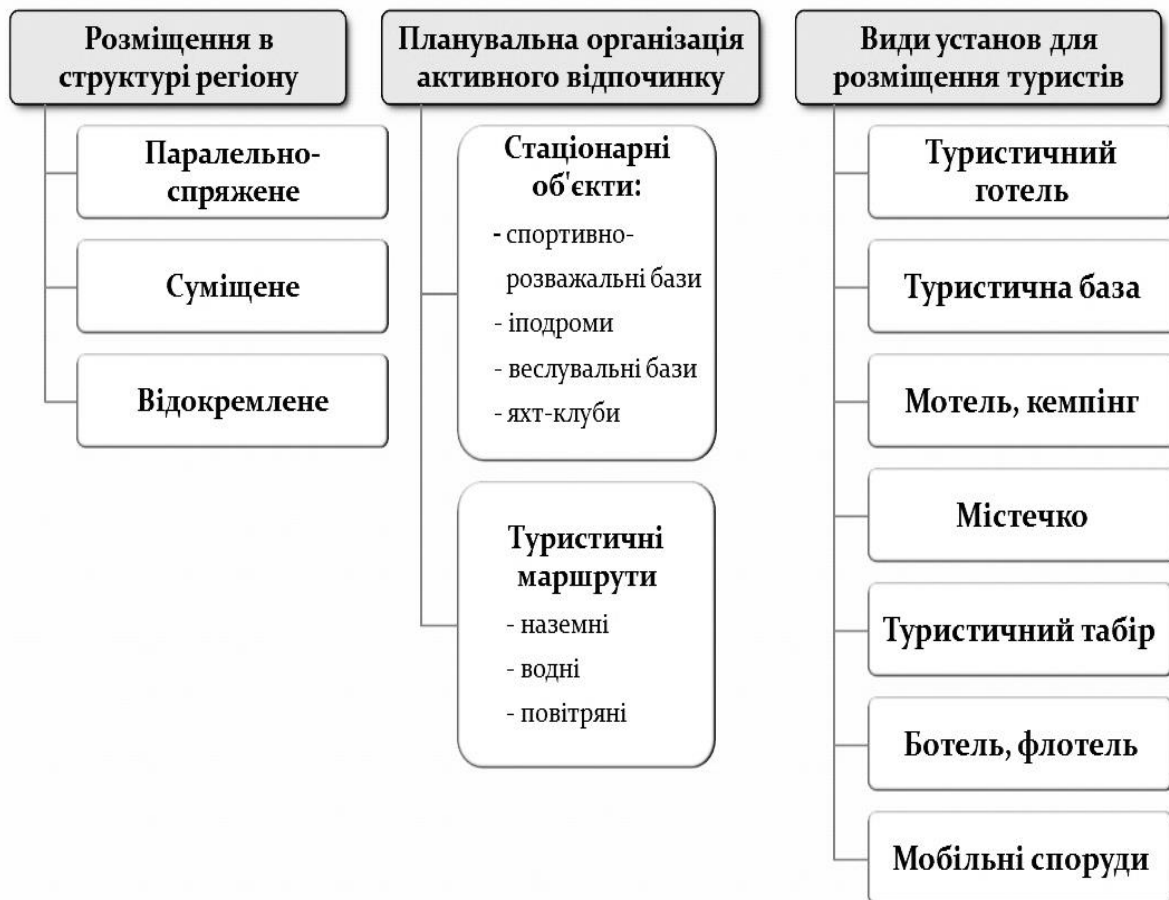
Розміщення в структурі регіону

Паралельно-спряжене

Суміщене

Відокремлене

Планувальна організація активного відпочинку

Стаціонарні об'єкти:
- спортивно-розважальні бази
- іподроми
- веслувальні бази
- яхт-клуби

Туристичні маршрути
- наземні
- водні
- повітряні

Види установ для розміщення туристів

Туристичний готель

Туристична база

Мотель, кемпінг

Містечко

Туристичний табір

Ботель, флотель

Мобільні споруди